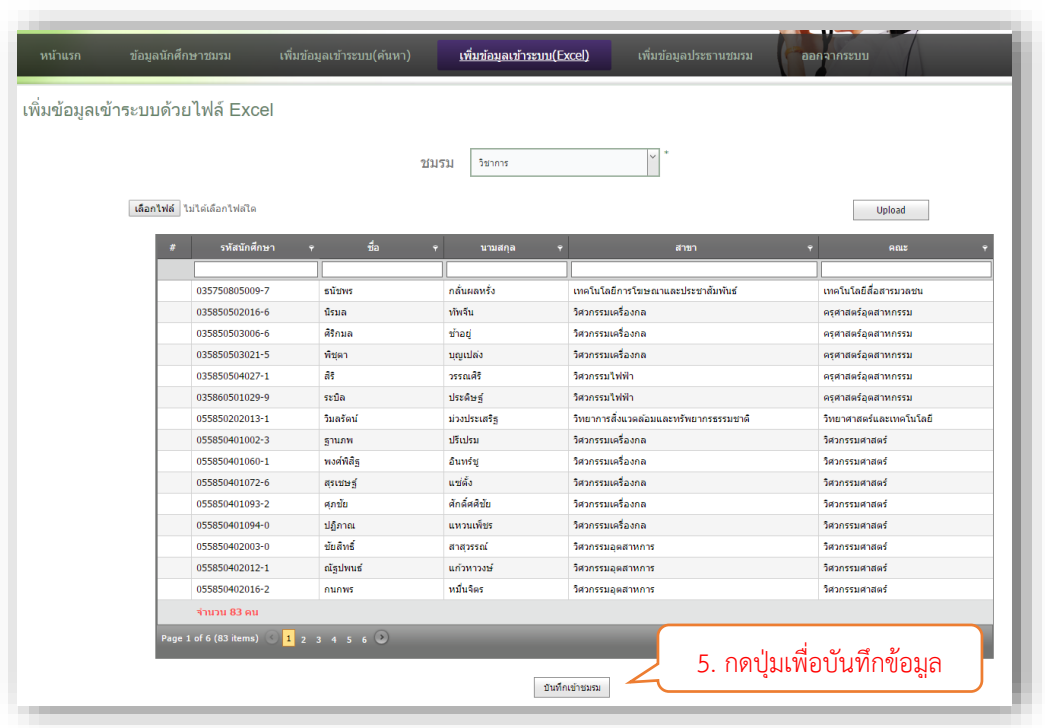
หน้าแรก ข้อมูลนักศึกษาชมรม เพิ่มข้อมูลเข้าระบบ(ค้นหา) เพิ่มข้อมูลเข้าระบบ(Excel) เพิ่มข้อมูลประธานชมรม ออกจากระบบ

เพิ่มข้อมูลเข้าระบบด้วยไฟล์ Excel

ชมรม วิชาการ *

เลือกไฟล์ ไม่ได้เลือกไฟล์ใด

Upload

| # | รหัสนักศึกษา | ชื่อ | นามสกุล | สาขา | คณะ |
|---|---|---|---|---|---|
| | 035750805009-7 | ธนัชพร | กลั่นผลหรั่ง | เทคโนโลยีการโฆษณาและประชาสัมพันธ์ | เทคโนโลยีสื่อสารมวลชน |
| | 035850502016-6 | นิรมล | ทัพจีน | วิศวกรรมเครื่องกล | ครุศาสตร์อุตสาหกรรม |
| | 035850503006-6 | ศิริกมล | ชำอยู่ | วิศวกรรมเครื่องกล | ครุศาสตร์อุตสาหกรรม |
| | 035850503021-5 | พิชุดา | บุญเปล่ง | วิศวกรรมเครื่องกล | ครุศาสตร์อุตสาหกรรม |
| | 035850504027-1 | สิริ | วรรณศิริ | วิศวกรรมไฟฟ้า | ครุศาสตร์อุตสาหกรรม |
| | 035860501029-9 | ระบิล | ประดิษฐ์ | วิศวกรรมไฟฟ้า | ครุศาสตร์อุตสาหกรรม |
| | 055850202013-1 | วิมลรัตน์ | ม่วงประเสริฐ | วิทยาการสิ่งแวดล้อมและทรัพยากรธรรมชาติ | วิทยาศาสตร์และเทคโนโลยี |
| | 055850401002-3 | ฐานภพ | ปริเปรม | วิศวกรรมเครื่องกล | วิศวกรรมศาสตร์ |
| | 055850401060-1 | พงศ์พิสิฐ | อินทร์ชู | วิศวกรรมเครื่องกล | วิศวกรรมศาสตร์ |
| | 055850401072-6 | สุรเชษฐ์ | แซ่ตั้ง | วิศวกรรมเครื่องกล | วิศวกรรมศาสตร์ |
| | 055850401093-2 | ศุภชัย | ศักดิ์ศศิชัย | วิศวกรรมเครื่องกล | วิศวกรรมศาสตร์ |
| | 055850401094-0 | ปฏิภาณ | แหวนเพ็ชร | วิศวกรรมเครื่องกล | วิศวกรรมศาสตร์ |
| | 055850402003-0 | ชัยสิทธิ์ | สาสุวรรณ์ | วิศวกรรมอุตสาหการ | วิศวกรรมศาสตร์ |
| | 055850402012-1 | ณัฐปพนธ์ | แก้วทาวงษ์ | วิศวกรรมอุตสาหการ | วิศวกรรมศาสตร์ |
| | 055850402016-2 | กนกพร | หมื่นจิตร | วิศวกรรมอุตสาหการ | วิศวกรรมศาสตร์ |

จำนวน 83 คน

Page 1 of 6 (83 items) 1 2 3 4 5 6

5. กดปุ่มเพื่อบันทึกข้อมูล

บันทึกเข้าชมรม